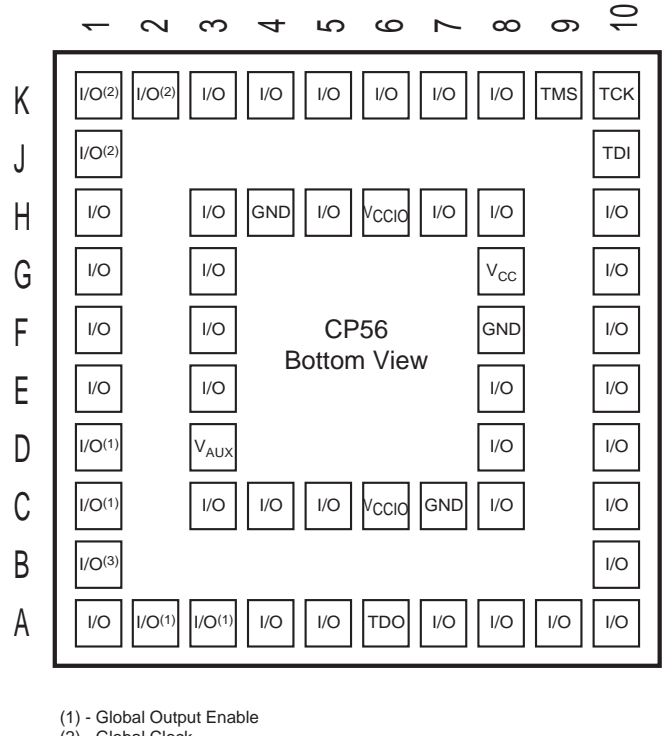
| | 1 | 2 | 3 | 4 | 5 | 6 | 7 | 8 | 9 | 10 |
|---|---|---|---|---|---|---|---|---|---|---|
| K | I/O$^{(2)}$ | I/O$^{(2)}$ | I/O | I/O | I/O | I/O | I/O | I/O | TMS | TCK |
| J | I/O$^{(2)}$ | | | | | | | | | TDI |
| H | I/O | | I/O | GND | I/O | $V_{CCIO}$ | I/O | I/O | | I/O |
| G | I/O | | I/O | | | | | $V_{CC}$ | | I/O |
| F | I/O | | I/O | | | | | GND | | I/O |
| E | I/O | | I/O | | | | | I/O | | I/O |
| D | I/O$^{(1)}$ | | $V_{AUX}$ | | | | | I/O | | I/O |
| C | I/O$^{(1)}$ | | I/O | I/O | I/O | $V_{CCIO}$ | GND | I/O | | I/O |
| B | I/O$^{(3)}$ | | | | | | | | | I/O |
| A | I/O | I/O$^{(1)}$ | I/O$^{(1)}$ | I/O | I/O | TDO | I/O | I/O | I/O | I/O |

CP56
Bottom View

(1) - Global Output Enable
(2) - Global Clock